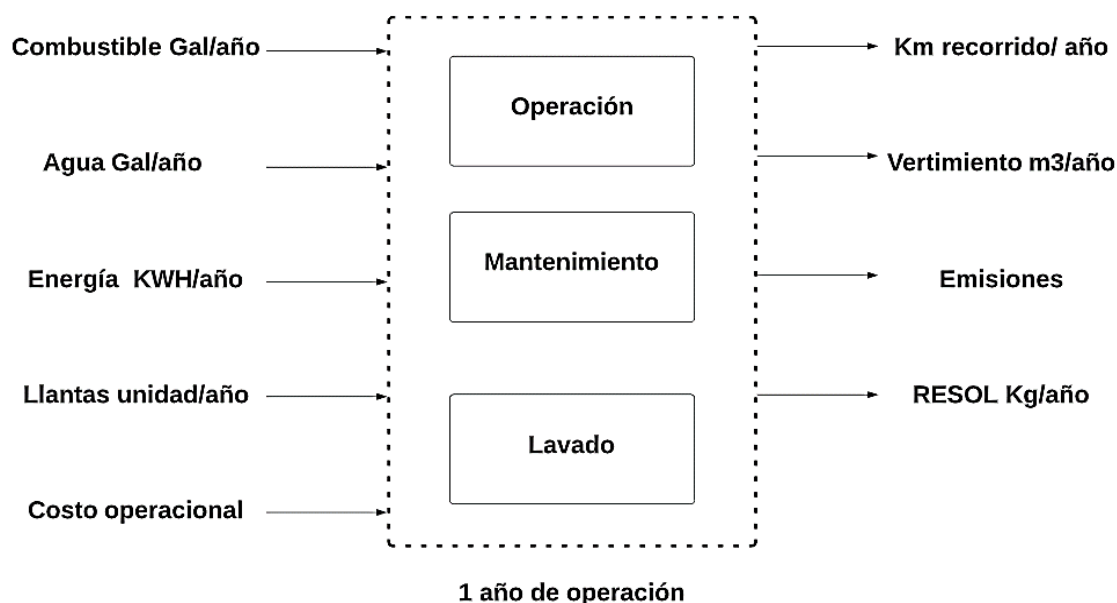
Combustible Gal/año

Agua Gal/año

Energía KWH/año

Llantas unidad/año

Costo operacional

Operación

Mantenimiento

Lavado

Km recorrido/ año

Vertimiento m3/año

Emisiones

RESOL Kg/año

1 año de operación